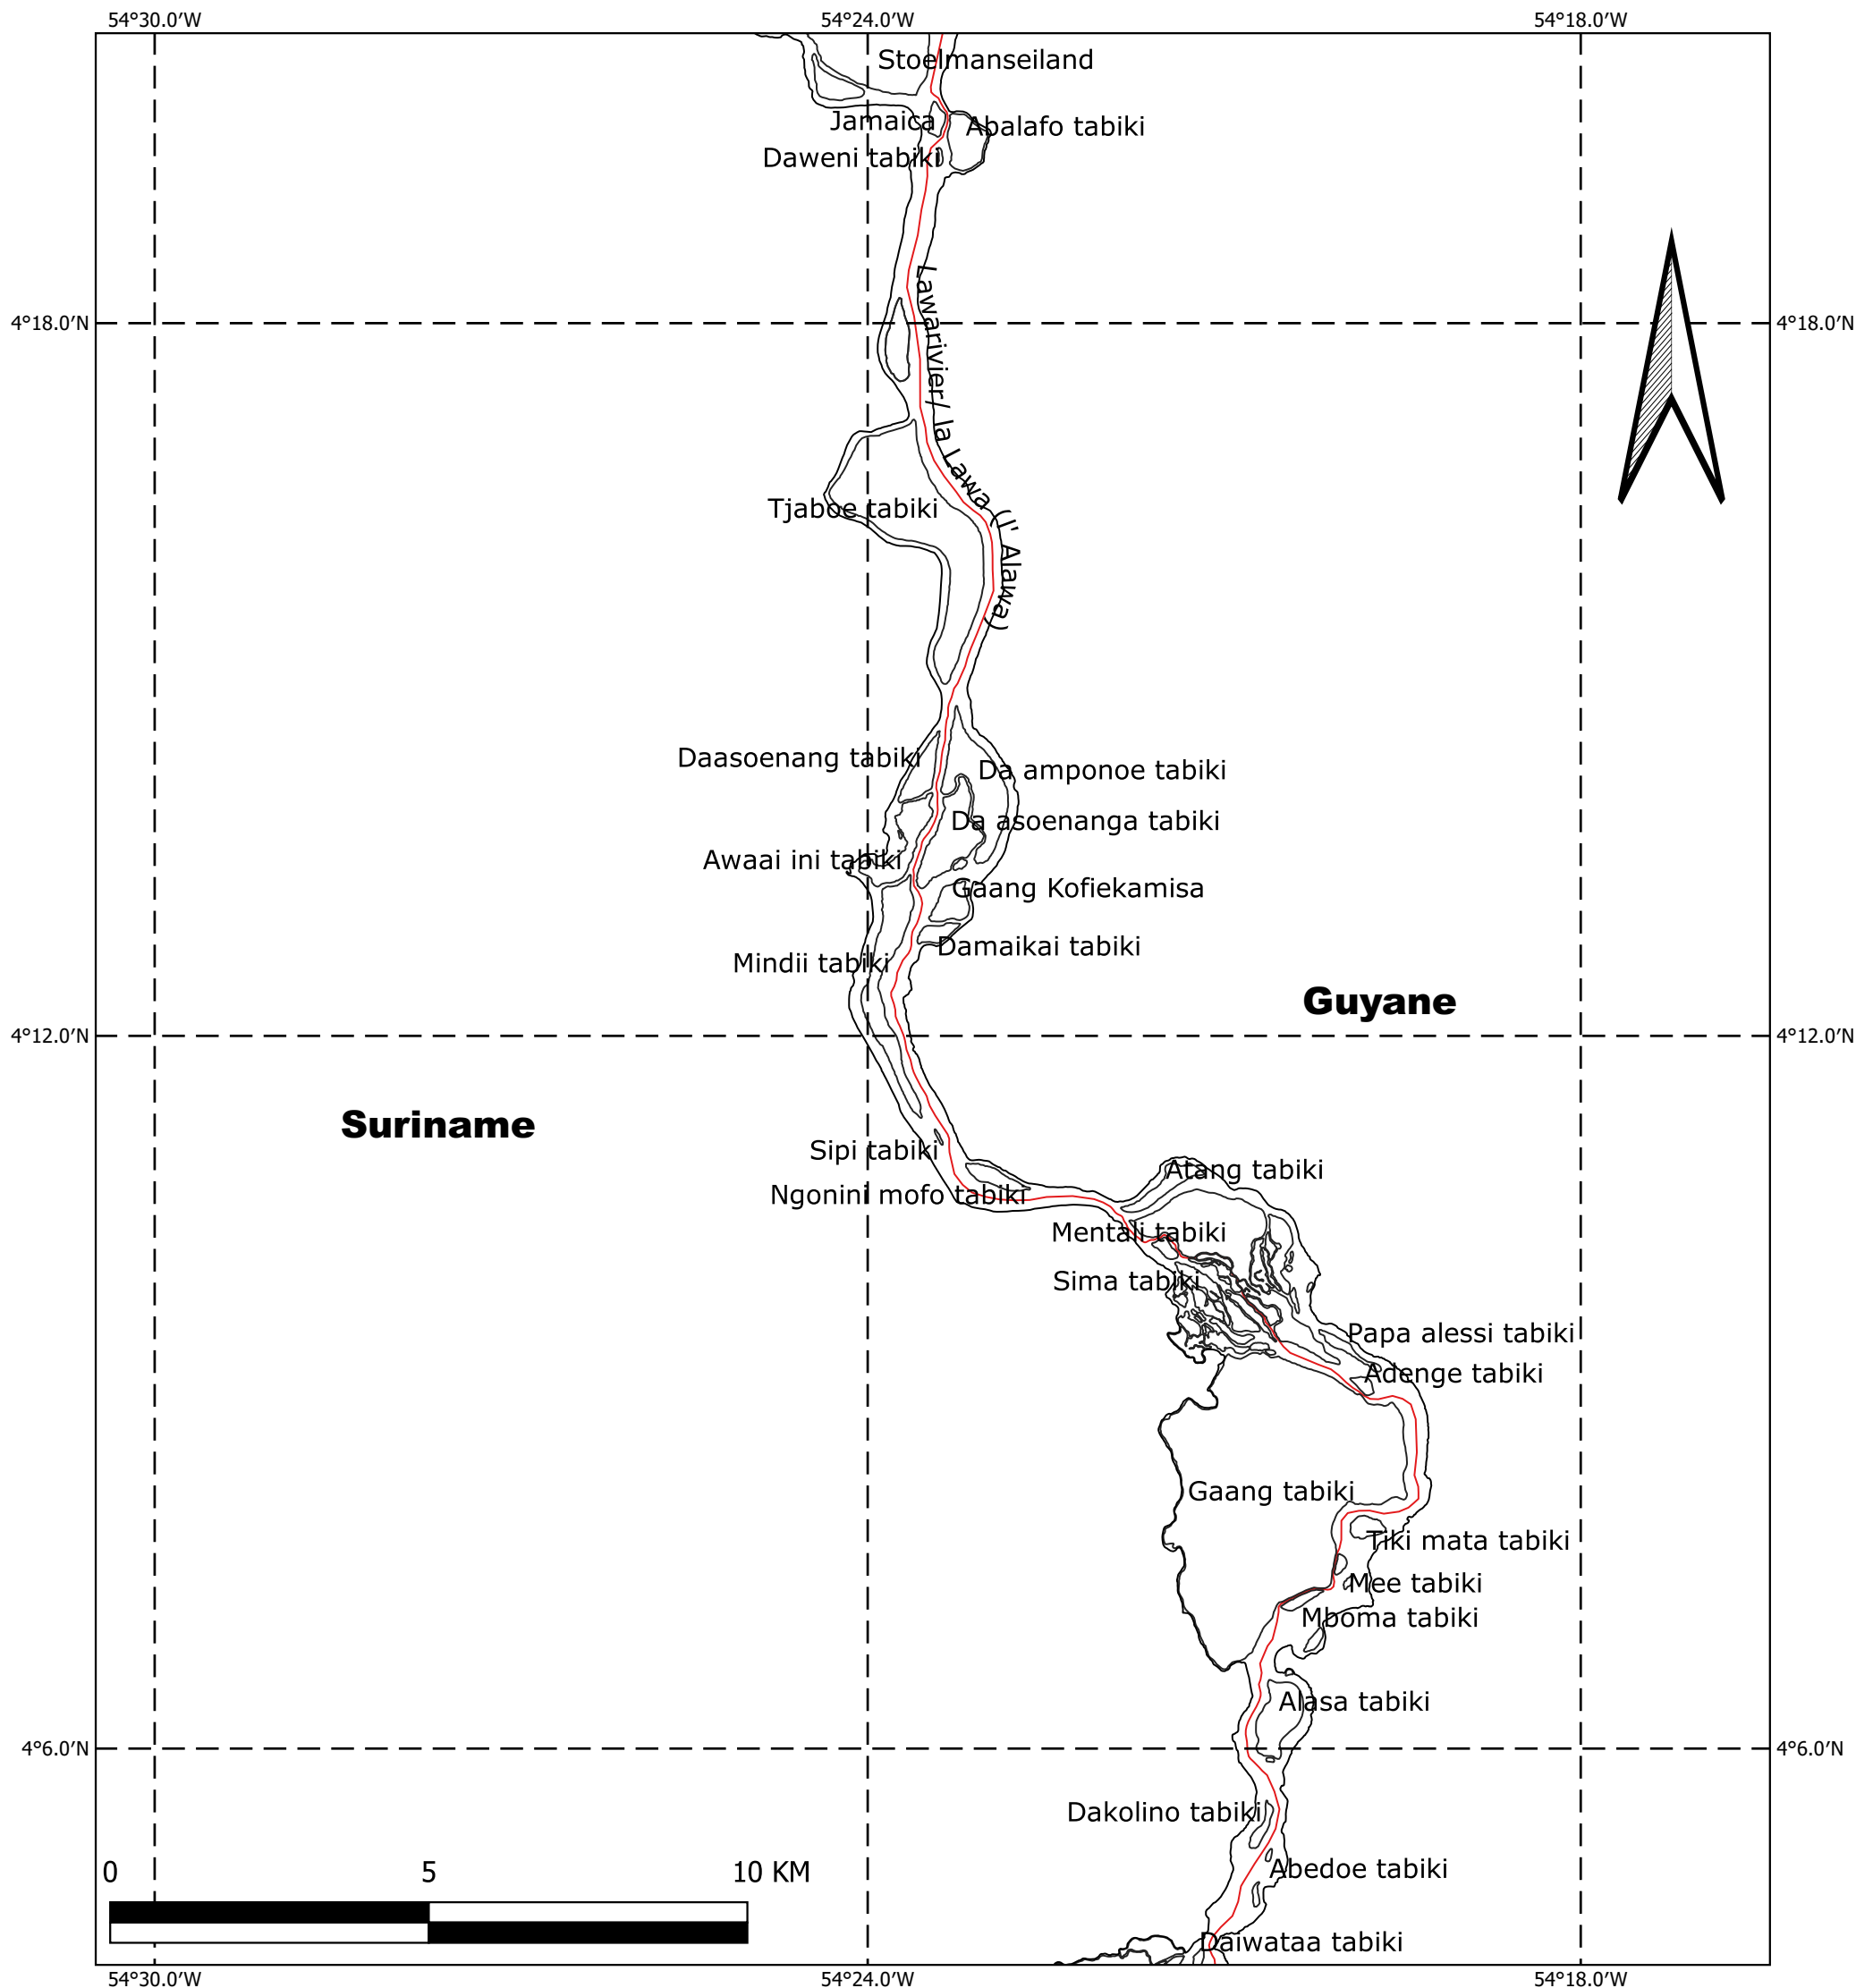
54°30.0′W
54°24.0′W
54°18.0′W

Stoelmanseiland
Jamaica
Abalafo tabiki
Daweni tabiki

4°18.0′N
4°18.0′N

Lawarivier/ la Lawa (l' Alawa)

Tjaboe tabiki

Daasoenang tabiki
Da amponoe tabiki
Da asoenanga tabiki
Awaai ini tabiki
Gaang Kofiekamisa
Damaikai tabiki
Mindii tabiki

Guyane

4°12.0′N
4°12.0′N

Suriname

Sipi tabiki
Atang tabiki
Ngonini mofo tabiki
Mentali tabiki
Sima tabiki
Papa alessi tabiki
Adenge tabiki
Gaang tabiki
Tiki mata tabiki
Mee tabiki
Mboma tabiki
Alasa tabiki

4°6.0′N
4°6.0′N

Dakolino tabiki
0
5
10 KM
Abedoe tabiki
Daiwataa tabiki

54°30.0′W
54°24.0′W
54°18.0′W